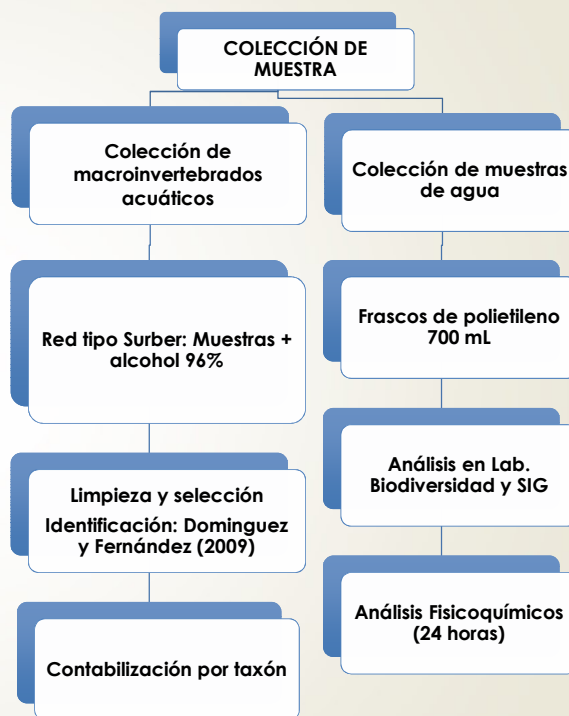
COLECCIÓN DE MUESTRA

Colección de macroinvertebrados acuáticos

Red tipo Surber: Muestras + alcohol 96%

Limpieza y selección

Identificación: Dominguez y Fernández (2009)

Contabilización por taxón

Colección de muestras de agua

Frascos de polietileno 700 mL

Análisis en Lab. Biodiversidad y SIG

Análisis Fisicoquímicos (24 horas)